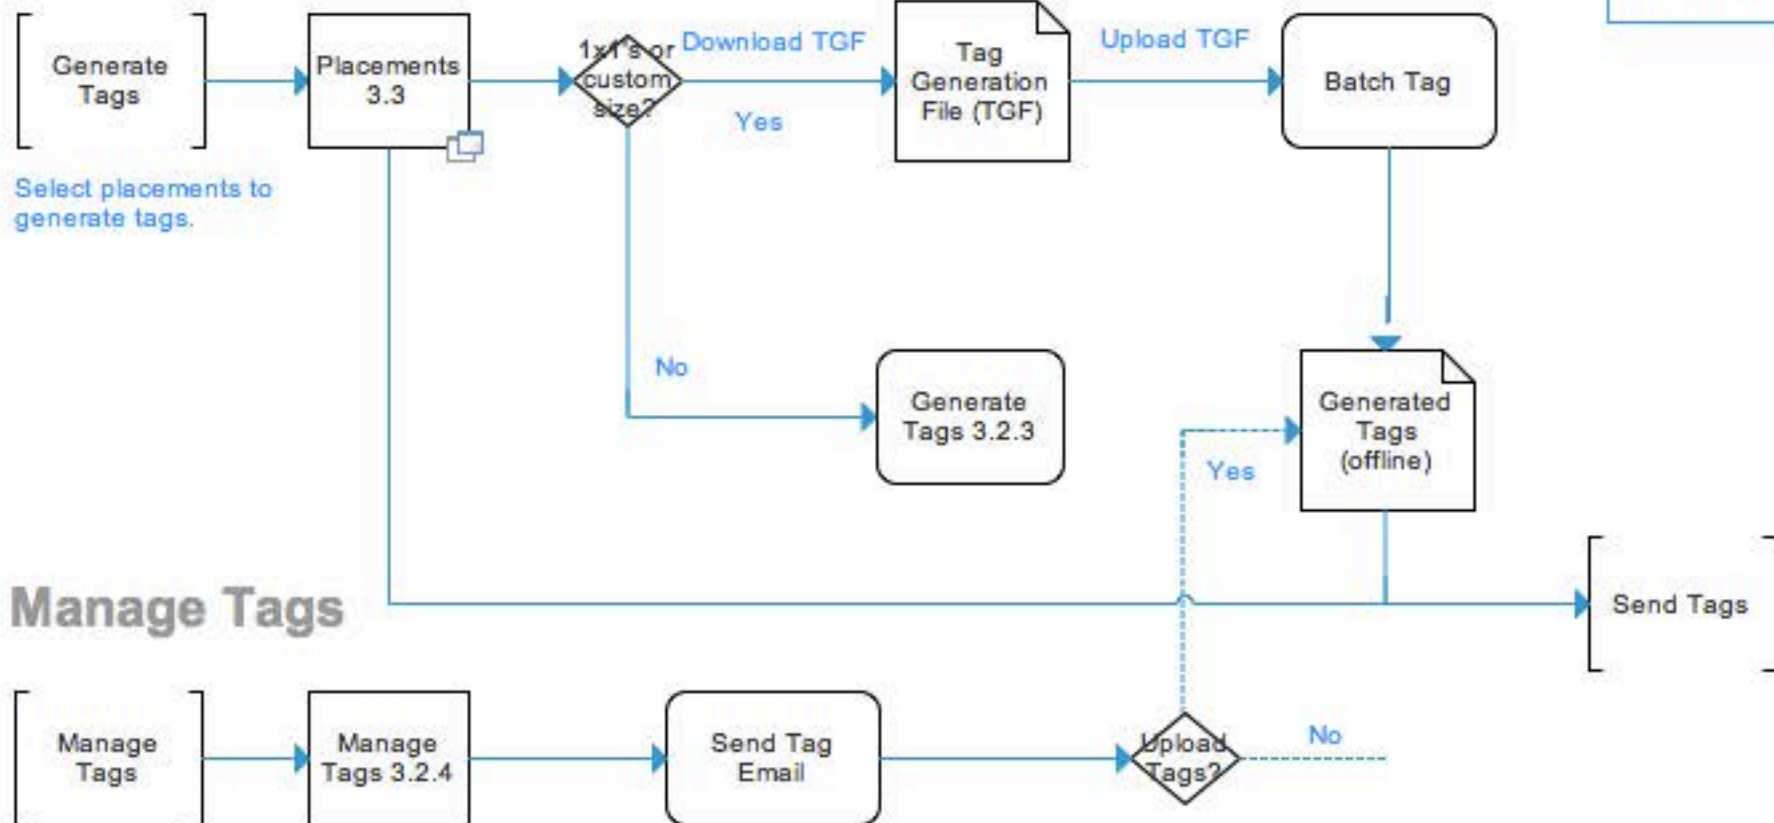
Generate Tags

Placements 3.3

1x1's or custom size?

Download TGF

Yes

Tag Generation File (TGF)

Upload TGF

Batch Tag

Select placements to generate tags.

No

Generate Tags 3.2.3

Generated Tags (offline)

Yes

Manage Tags

Send Tags

Manage Tags

Manage Tags 3.2.4

Send Tag Email

Upload Tags?

No